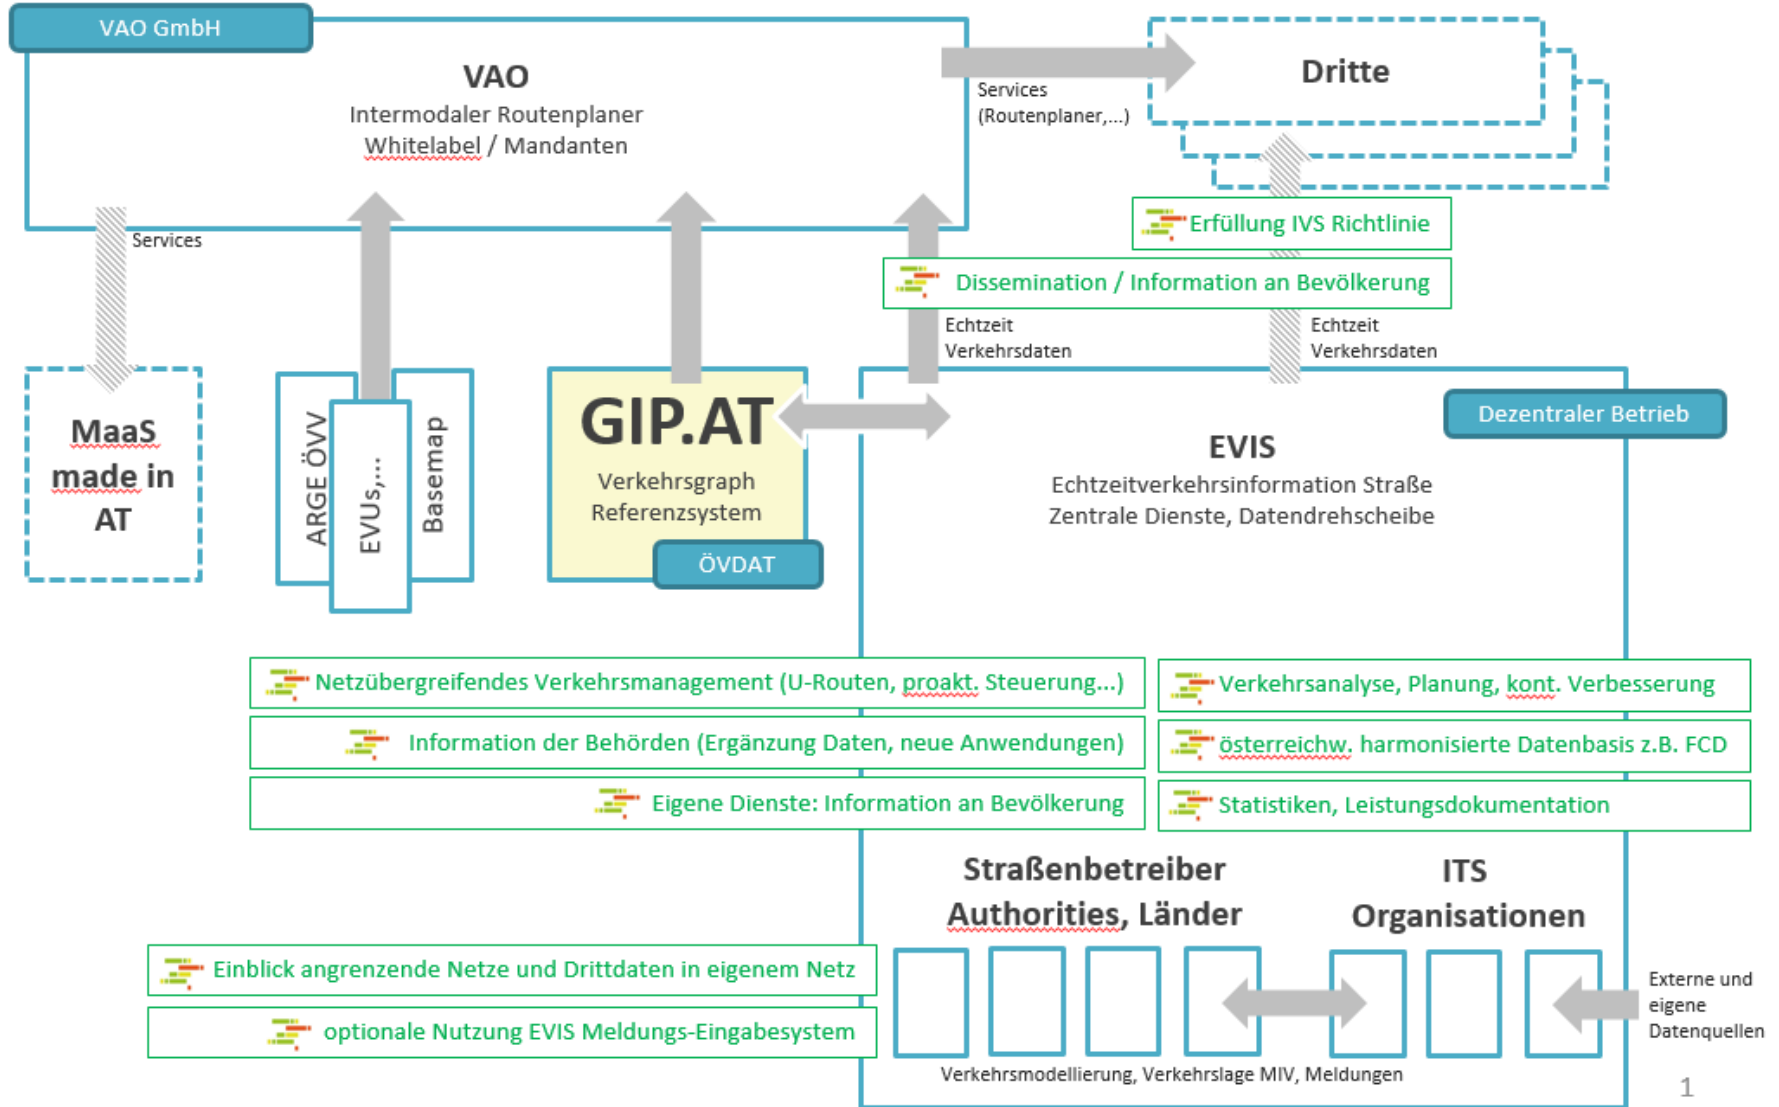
VAO GmbH

VAO
Intermodaler Routenplaner
Whitelabel / Mandanten

Services
(Routenplaner,...)

Dritte

Erfüllung IVS Richtlinie

Dissemination / Information an Bevölkerung

Services

Echtzeit
Verkehrsdaten

Echtzeit
Verkehrsdaten

MaaS
made in
AT

ARGE ÖVV

EVUs,...

Basemap

GIP.AT
Verkehrsgraph
Referenzsystem

ÖVDAT

Dezentraler Betrieb

EVIS
Echtzeitverkehrsinformation Straße
Zentrale Dienste, Datendrehscheibe

Netzübergreifendes Verkehrsmanagement (U-Routen, proakt. Steuerung...)

Verkehrsanalyse, Planung, kont. Verbesserung

Information der Behörden (Ergänzung Daten, neue Anwendungen)

österreichw. harmonisierte Datenbasis z.B. FCD

Eigene Dienste: Information an Bevölkerung

Statistiken, Leistungsdokumentation

Straßenbetreiber
Authorities, Länder

ITS
Organisationen

Einblick angrenzende Netze und Drittdaten in eigenem Netz

optionale Nutzung EVIS Meldungs-Eingabesystem

Externe und
eigene
Datenquellen

Verkehrsmodellierung, Verkehrslage MIV, Meldungen

1